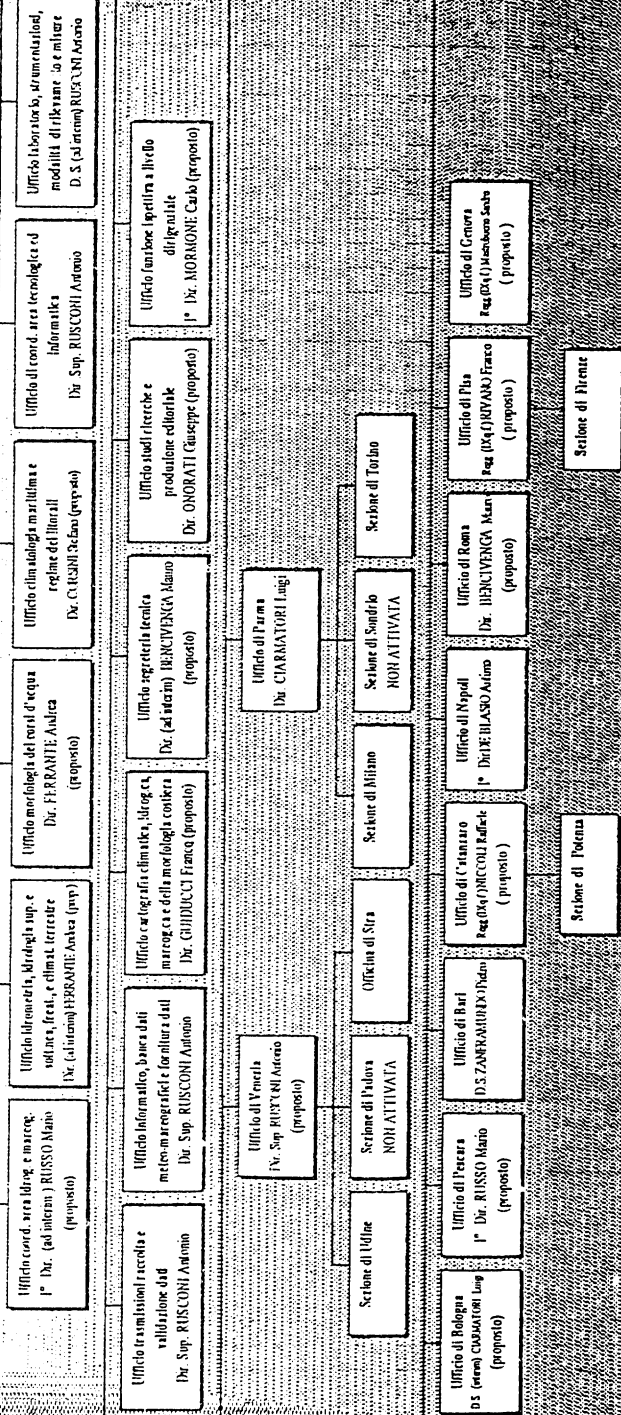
Ufficio coord. area idrog. e mareog.
1° Dir. (ad interim) RUSSO Mario
(proposto)

Ufficio idrometria, idrologia sup. e sotterr., freat., e climat. terrestre
Dir. (ad interim) FERRANTE Andrea (prop)

Ufficio morfologia dei corsi d'acqua
Dir. FERRANTE Andrea
(proposto)

Ufficio climatologia marittima e regime dei litorali
Dir. CORSINI Stefano (proposto)

Ufficio di coord. area tecnologica ed informatica
Dir. Sup. RUSCONI Antonio

Ufficio laboratorio, strumentazione, modalità di rilevamento e misure
D.S. (ad interim) RUSCONI Antonio

Ufficio trasmissioni raccolta e validazione dati
Dir. Sup. RUSCONI Antonio

Ufficio informatico, banca dati meteo-mareografici e fornitura dati
Dir. Sup. RUSCONI Antonio

Ufficio cartografia climatica, idrogeol., mareog. e della morfologia costiera
Dir. GUIDUCCI Franca (proposto)

Ufficio segreteria tecnica
Dir. (ad interim) BENCIVENGA Mauro
(proposto)

Ufficio studi ricerche e produzione editoriale
Dir. ONORATI Giuseppe (proposto)

Ufficio funzione ispettiva a livello dirigenziale
1° Dir. MORMONE Carlo (proposto)

Ufficio di Venezia
Dir. Sup. RUSCONI Antonio
(proposto)

Ufficio di Parma
Dir. CIARMATORI Luigi

Sezione di Udine

Sezione di Padova
NON ATTIVATA

Ufficio di Stra

Sezione di Milano

Sezione di Sondrio
NON ATTIVATA

Sezione di Torino

Ufficio di Bologna
D.S. (interim) CIARMATORI Luigi
(proposto)

Ufficio di Pescara
1° Dir. RUSSO Mario
(proposto)

Ufficio di Bari
D.S. ZAMPARMURDO Pietro

Ufficio di Catanzaro
Reg.(Dx(1) PICCOLI Raffaele
(proposto)

Ufficio di Napoli
1° Dir. DE BLASIO Adamo

Ufficio di Roma
Dir. BENCIVENGA Mauro
(proposto)

Ufficio di Pisa
Reg.(Dx(1) RIVANI Franco
(proposto)

Ufficio di Genova
Reg.(Dx(1) Marchioro Sandro
(proposto)

Sezione di Potenza

Sezione di Firenze